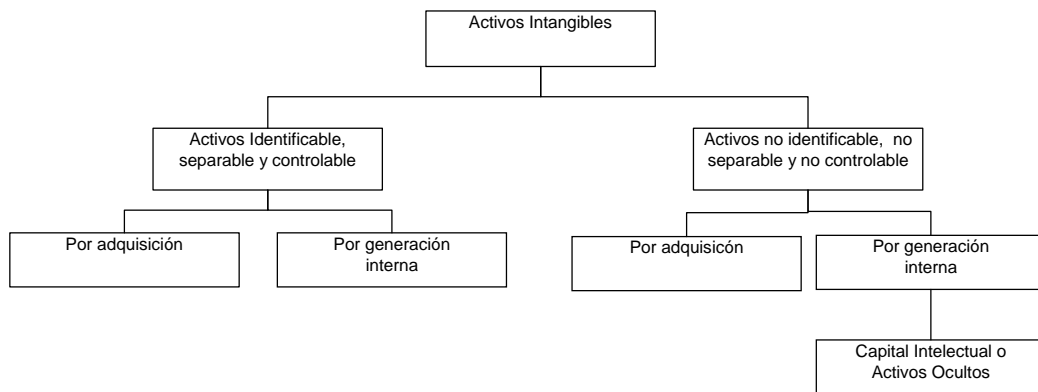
Activos Intangibles

Activos Identificable, separable y controlable

Activos no identificable, no separable y no controlable

Por adquisición

Por generación interna

Por adquisicón

Por generación interna

Capital Intelectual o Activos Ocultos